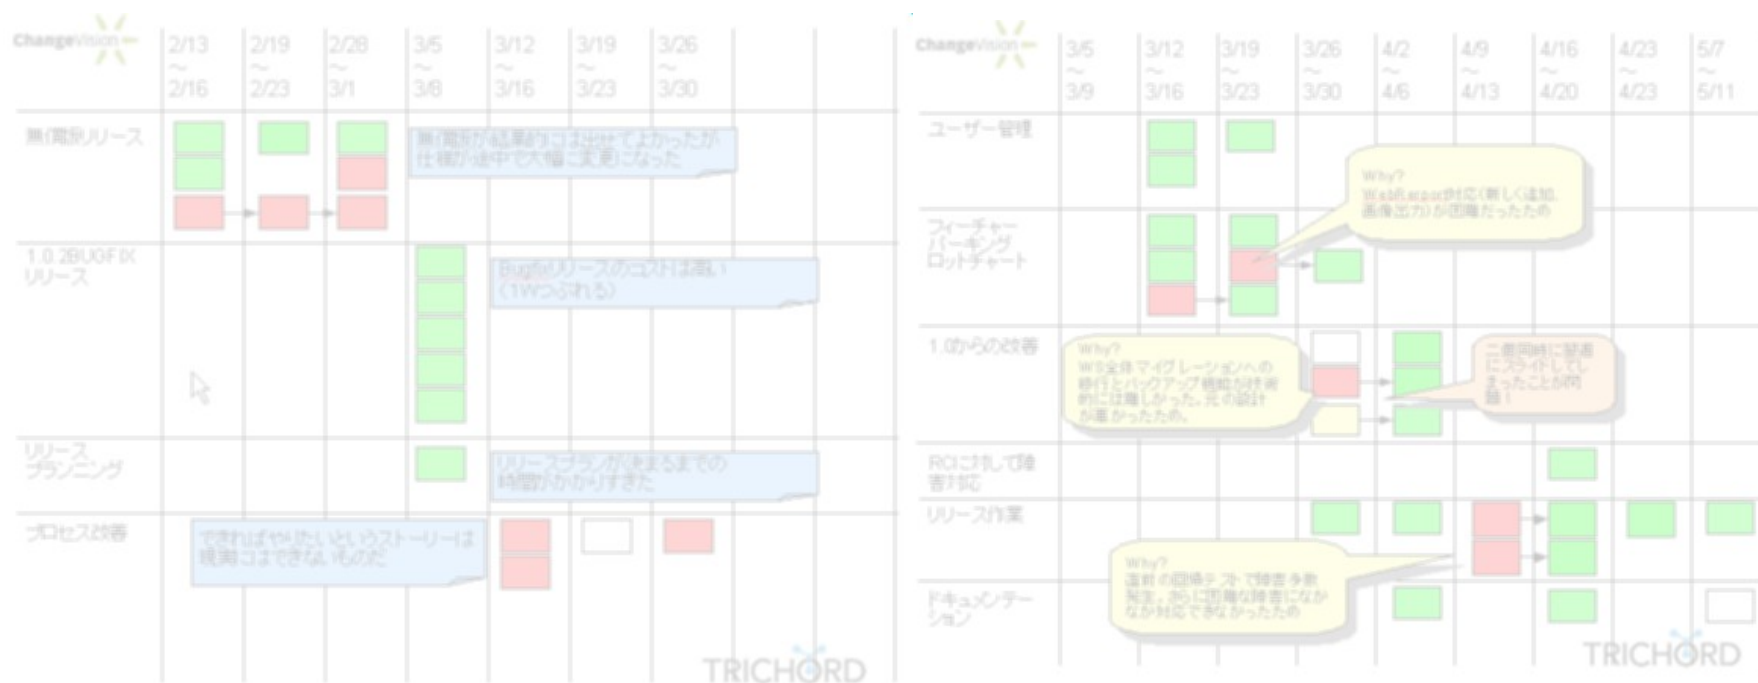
ChangeVision

| | 2/13 ~ 2/16 | 2/19 ~ 2/23 | 2/28 ~ 3/1 | 3/5 ~ 3/8 | 3/12 ~ 3/16 | 3/19 ~ 3/23 | 3/26 ~ 3/30 |
|---|---|---|---|---|---|---|---|
| 無償版リリース | | | | | | | |
| 1.0.2BUGFIX リリース | | | | | | | |
| リリース プランニング | | | | | | | |
| プロセス改善 | | | | | | | |

無償版が結果的には出せてよかったが仕様が途中で大幅に変更になった

Bugfixリリースのコストは高い（1Wつぶれる）

リリースプランが決まるまでの時間がかかりすぎた

できればやりたいというストーリーは現実にはできないものだ

TRICHORD

ChangeVision

| | 3/5 ~ 3/9 | 3/12 ~ 3/16 | 3/19 ~ 3/23 | 3/26 ~ 3/30 | 4/2 ~ 4/6 | 4/9 ~ 4/13 | 4/16 ~ 4/20 | 4/23 ~ 4/23 | 5/7 ~ 5/11 |
|---|---|---|---|---|---|---|---|---|---|
| ユーザー管理 | | | | | | | | | |
| フィーチャー パーキング ロットチャート | | | | | | | | | |
| 1.0からの改善 | | | | | | | | | |
| ROIに対して障害対応 | | | | | | | | | |
| リリース作業 | | | | | | | | | |
| ドキュメンテーション | | | | | | | | | |

Why? WebReport対応(新しく追加、画像出力)が困難だったため

Why? WS全体マイグレーションへの移行とバックアップ機能が技術的には難しかった。元の設計が悪かったため。

二番同時に望遠にスライドしてしまったことが問題！

Why? 直前の回帰テストで障害多数発生。さらに困難な障害になかなか対応できなかったため

TRICHORD